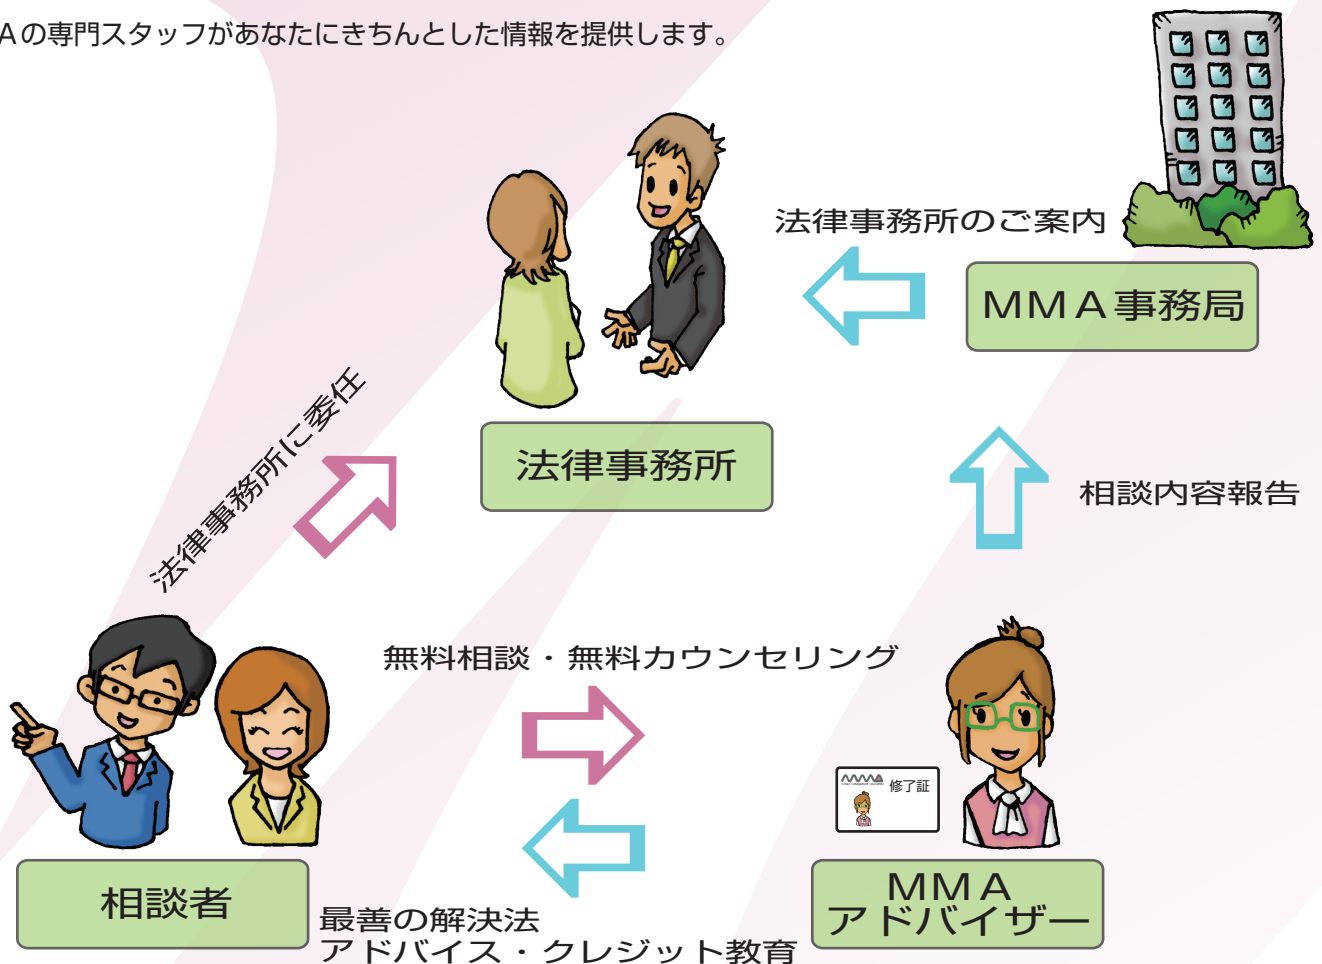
Aの専門スタッフがあなたにきちんとした情報を提供します。

法律事務所のご案内

MMA事務局

法律事務所

法律事務所に委任

相談内容報告

無料相談・無料カウンセリング

修了証

相談者

最善の解決法
アドバイス・クレジット教育

MMA
アドバイザー